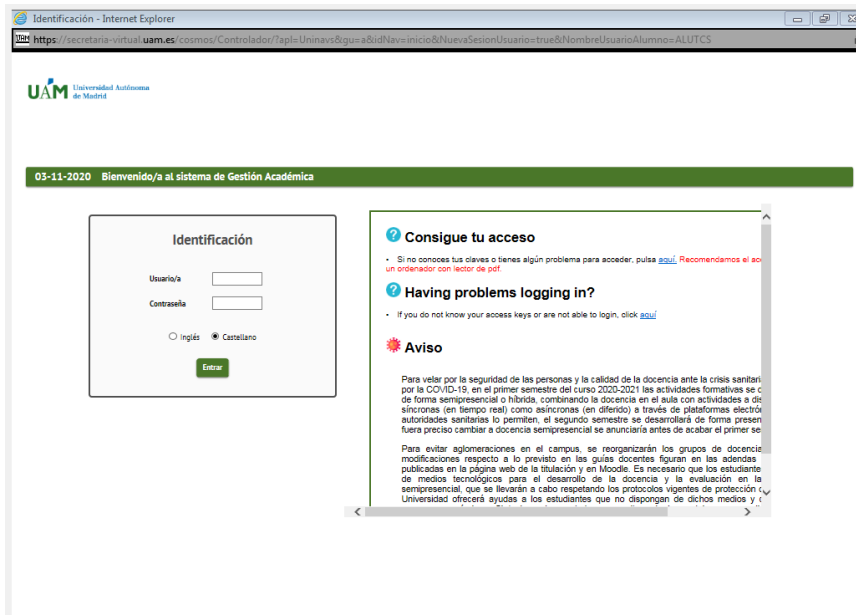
Identificación - Internet Explorer

UAM https://secretaria-virtual.uam.es/cosmos/Controlador/?apl=Uninavs&gu=a&idNav=inicio&NuevaSesionUsuario=true&NombreUsuarioAlumno=ALUTCS

UAM Universidad Autónoma de Madrid

03-11-2020 Bienvenido/a al sistema de Gestión Académica

Identificación

Usuario/a

Contraseña

Inglés Castellano

Entrar

Consigue tu acceso

• Si no conoces tus claves o tienes algún problema para acceder, pulsa aquí. Recomendamos el ac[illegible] un ordenador con lector de pdf.

Having problems logging in?

• If you do not know your access keys or are not able to login, click aquí

Aviso

Para velar por la seguridad de las personas y la calidad de la docencia ante la crisis sanitari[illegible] por la COVID-19, en el primer semestre del curso 2020-2021 las actividades formativas se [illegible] de forma semipresencial o híbrida, combinando la docencia en el aula con actividades a dis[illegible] síncronas (en tiempo real) como asíncronas (en diferido) a través de plataformas electró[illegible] autoridades sanitarias lo permiten, el segundo semestre se desarrollará de forma presen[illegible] fuera preciso cambiar a docencia semipresencial se anunciaría antes de acabar el primer se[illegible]

Para evitar aglomeraciones en el campus, se reorganizarán los grupos de docencia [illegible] modificaciones respecto a lo previsto en las guías docentes figuran en las adendas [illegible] publicadas en la página web de la titulación y en Moodle. Es necesario que los estudiante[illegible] de medios tecnológicos para el desarrollo de la docencia y la evaluación en la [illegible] semipresencial, que se llevarán a cabo respetando los protocolos vigentes de protección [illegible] Universidad ofrecerá ayudas a los estudiantes que no dispongan de dichos medios y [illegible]